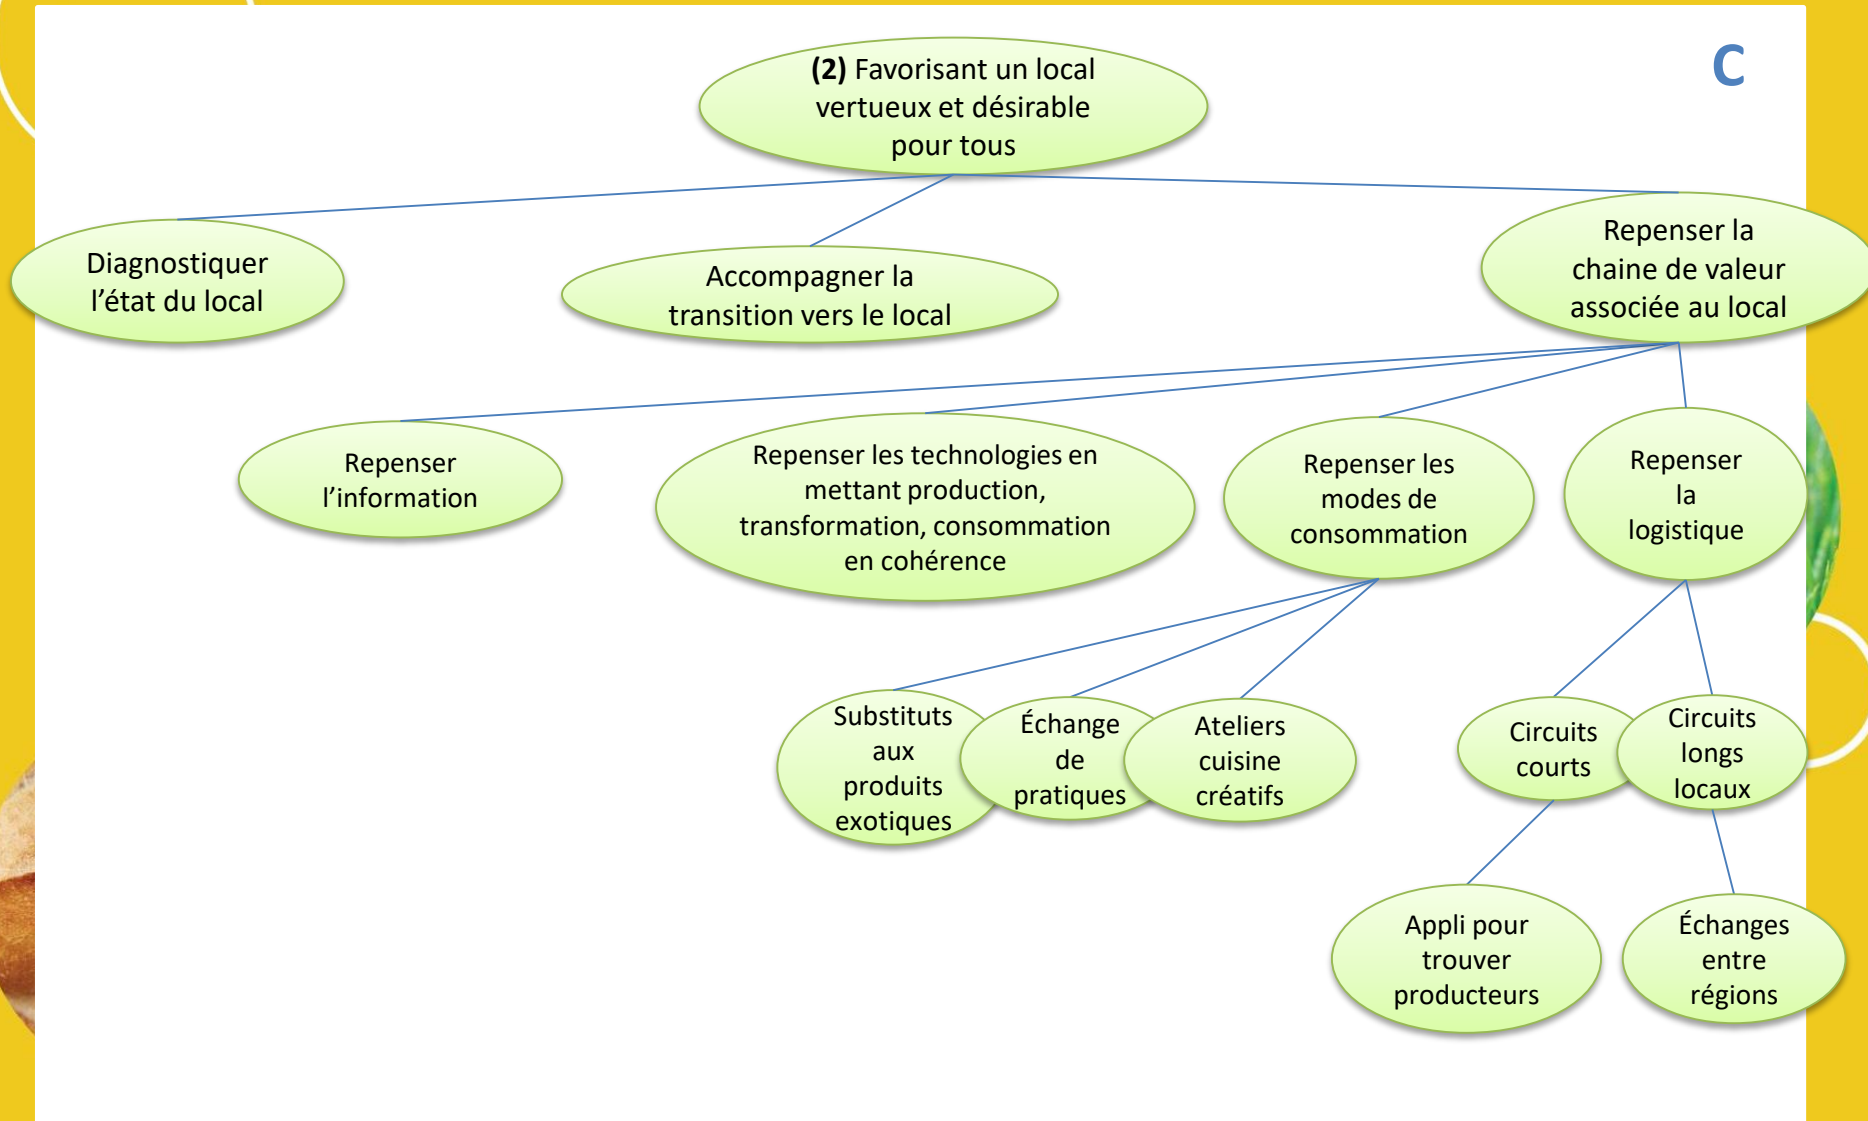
C

**(2)** Favorisant un local vertueux et désirable pour tous

Diagnostiquer l’état du local

Accompagner la transition vers le local

Repenser la chaine de valeur associée au local

Repenser l’information

Repenser les technologies en mettant production, transformation, consommation en cohérence

Repenser les modes de consommation

Repenser la logistique

Substituts aux produits exotiques

Échange de pratiques

Ateliers cuisine créatifs

Circuits courts

Circuits longs locaux

Appli pour trouver producteurs

Échanges entre régions